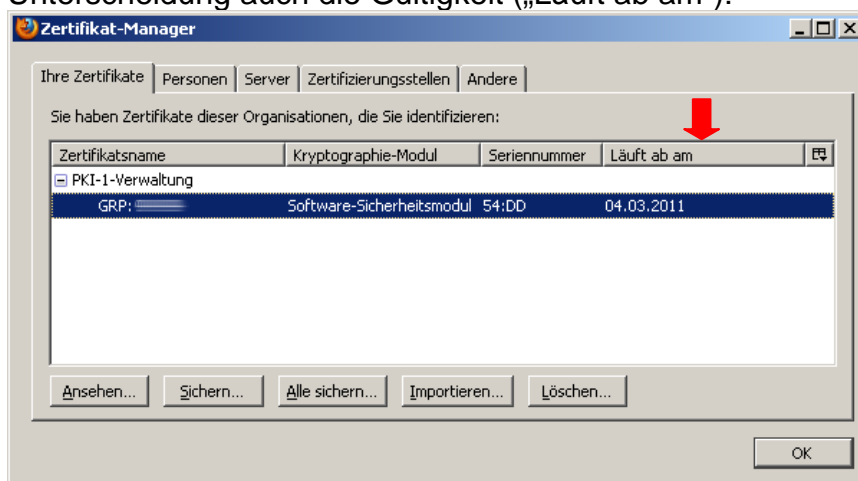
Unterscheidung auch die Gültigkeit („Läuft ab am").

Zertifikat-Manager

Ihre Zertifikate | Personen | Server | Zertifizierungsstellen | Andere

Sie haben Zertifikate dieser Organisationen, die Sie identifizieren:

| Zertifikatsname | Kryptographie-Modul | Seriennummer | Läuft ab am |
|---|---|---|---|
| PKI-1-Verwaltung | | | |
| GRP: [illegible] | Software-Sicherheitsmodul | 54:DD | 04.03.2011 |

Ansehen... Sichern... Alle sichern... Importieren... Löschen...

OK